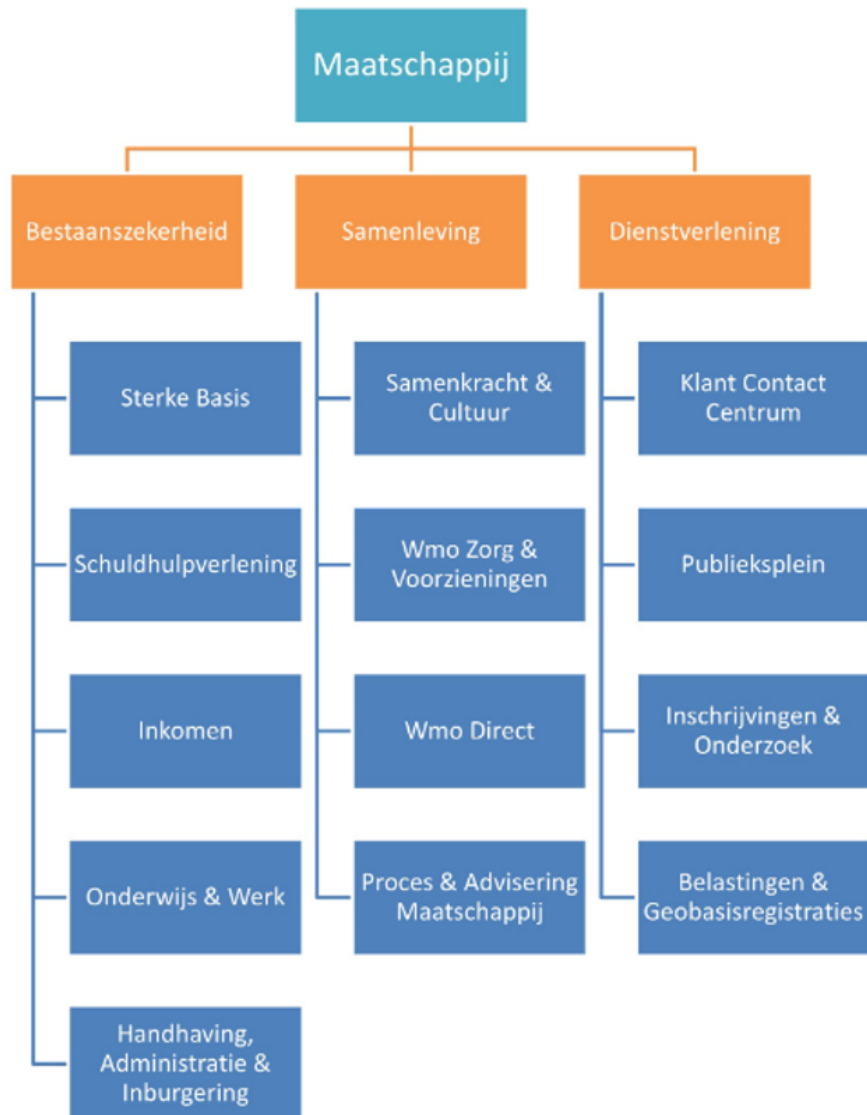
Maatschappij

Bestaanszekerheid

Sterke Basis

Schuldhulpverlening

Inkomen

Onderwijs & Werk

Handhaving, Administratie & Inburgering

Samenleving

Samenkracht & Cultuur

Wmo Zorg & Voorzieningen

Wmo Direct

Proces & Advisering Maatschappij

Dienstverlening

Klant Contact Centrum

Publieksplein

Inschrijvingen & Onderzoek

Belastingen & Geobasisregistraties